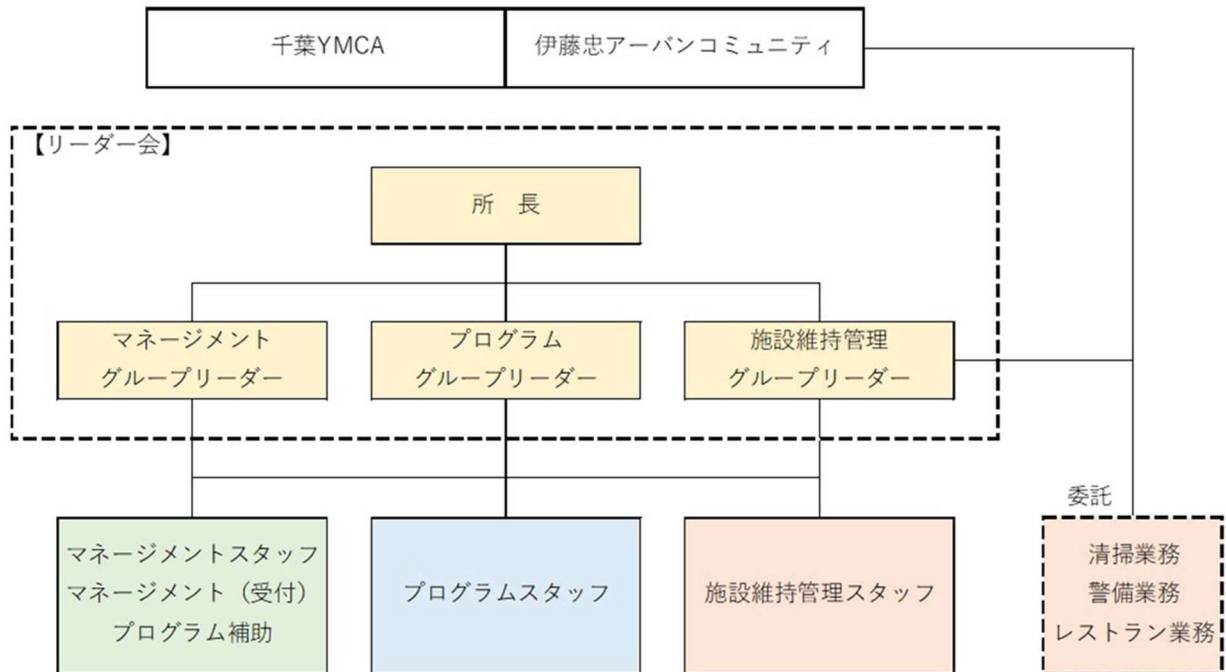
千葉YMCA

伊藤忠アーバンコミュニティ

【リーダー会】

所　長

マネージメント
グループリーダー

プログラム
グループリーダー

施設維持管理
グループリーダー

委託

マネージメントスタッフ
マネージメント（受付）
プログラム補助

プログラムスタッフ

施設維持管理スタッフ

清掃業務
警備業務
レストラン業務